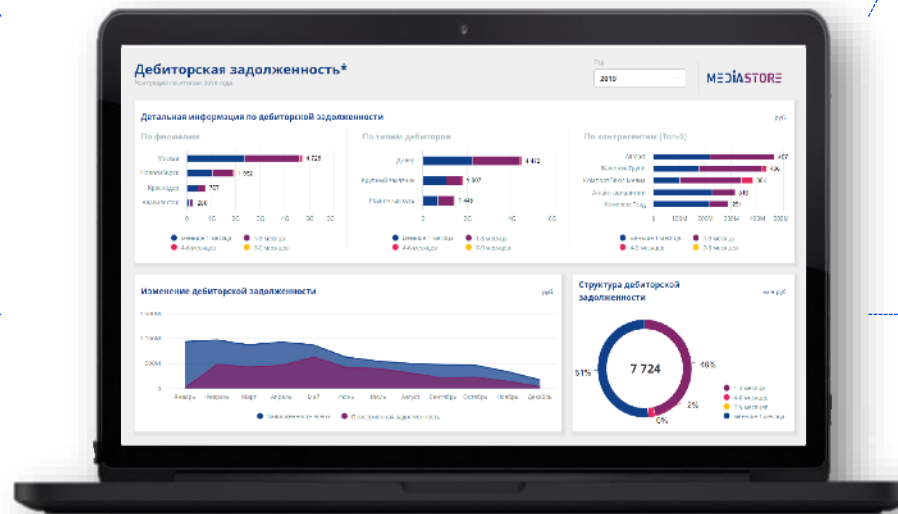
Дебиторская задолженность*

Год
2019

MEDIASTORE

Детальная информация по дебиторской задолженности

руб.

По филиалам

Москва 4 725
Санкт-Петербург 1 552
Краснодар 707
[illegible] 206

0 10 20 30 40 50 60

менее 1 месяца
1-3 месяца
4-6 месяцев
7-12 месяцев

По типам дебиторов

Дилер 4 472
Крупный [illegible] 1 307
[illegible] 1 445

0 20 40 60

менее 1 месяца
1-3 месяца
4-6 месяцев
7-12 месяцев

По контрагентам (Топ-5)

457
436
364
318
251

0 100M 200M 300M 400M 500M

менее 1 месяца
1-3 месяца
4-6 месяцев
7-12 месяцев

Изменение дебиторской задолженности

руб.

Январь Февраль Март Апрель Май Июнь Июль Август Сентябрь Октябрь Ноябрь Декабрь

Задолженность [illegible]
Просроченная задолженность

Структура дебиторской задолженности

млн руб.

7 724

51%
46%
2%
0%

1-3 месяца
4-6 месяцев
7-12 месяцев
менее 1 месяца